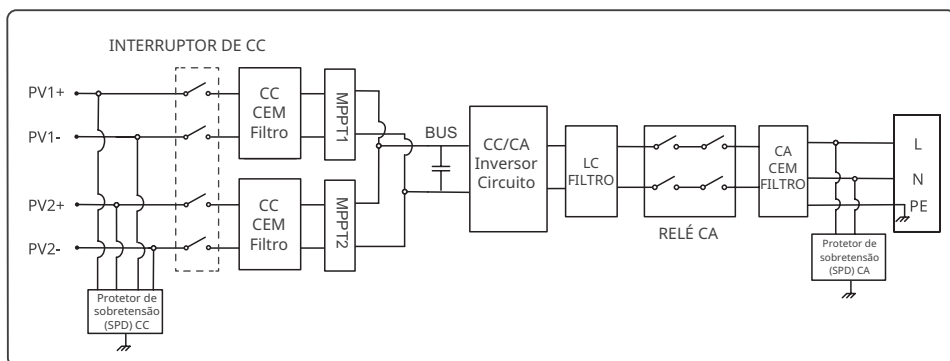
INTERRUPTOR DE CC

PV1+

PV1-

PV2+

PV2-

CC
CEM
Filtro

MPPT1

CC
CEM
Filtro

MPPT2

BUS

CC/CA
Inversor
Circuito

LC
FILTRO

RELÉ CA

CA
CEM
FILTRO

L

N

PE

Protetor de sobretensão (SPD) CA

Protetor de sobretensão (SPD) CC